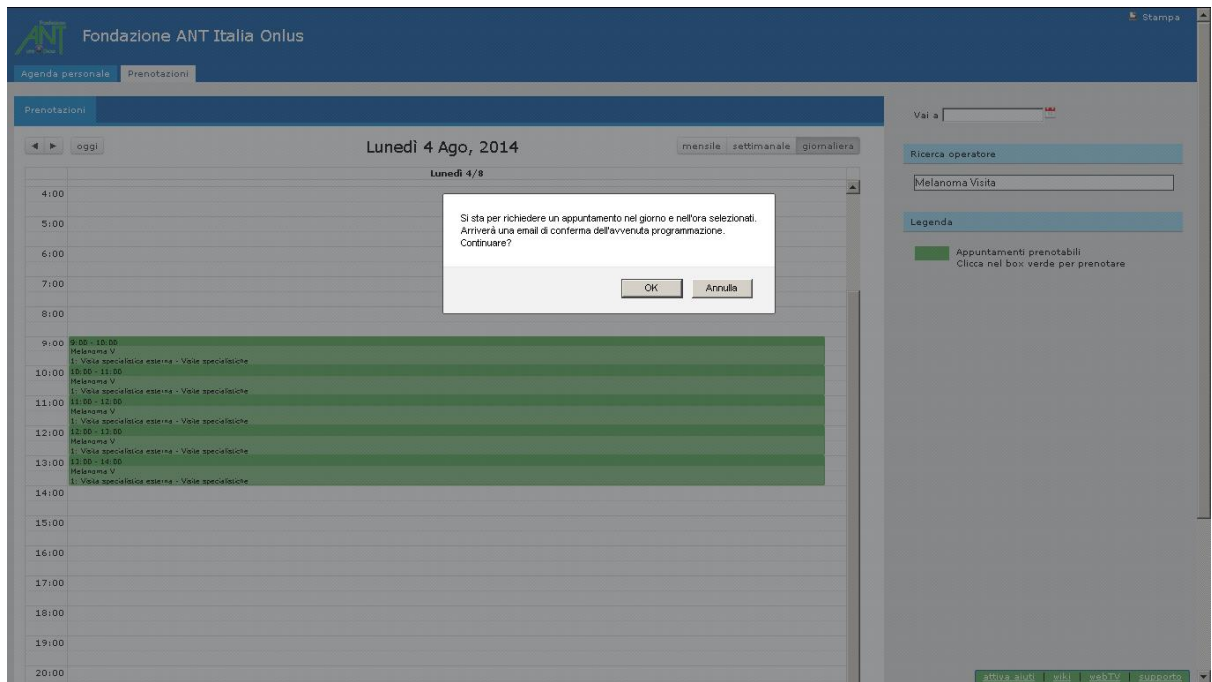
ANT

Fondazione ANT Italia Onlus

Stampa

Agenda personale | Prenotazioni

Prenotazioni

oggi

Lunedì 4 Ago, 2014

mensile | settimanale | giornaliera

Lunedì 4/8

4:00
5:00
6:00
7:00
8:00
9:00 9:00 - 10:00
Melanoma V
1: Visita specialistica esterna - Visite specialistiche
10:00 10:00 - 11:00
Melanoma V
1: Visita specialistica esterna - Visite specialistiche
11:00 11:00 - 12:00
Melanoma V
1: Visita specialistica esterna - Visite specialistiche
12:00 12:00 - 13:00
Melanoma V
1: Visita specialistica esterna - Visite specialistiche
13:00 13:00 - 14:00
Melanoma V
1: Visita specialistica esterna - Visite specialistiche
14:00
15:00
16:00
17:00
18:00
19:00
20:00

Si sta per richiedere un appuntamento nel giorno e nell'ora selezionati. Arriverà una email di conferma dell'avvenuta programmazione. Continuare?

OK | Annulla

Vai a

Ricerca operatore

Melanoma Visita

Legenda

Appuntamenti prenotabili
Clicca nel box verde per prenotare

attiva aiuti | wiki | webTV | supporto